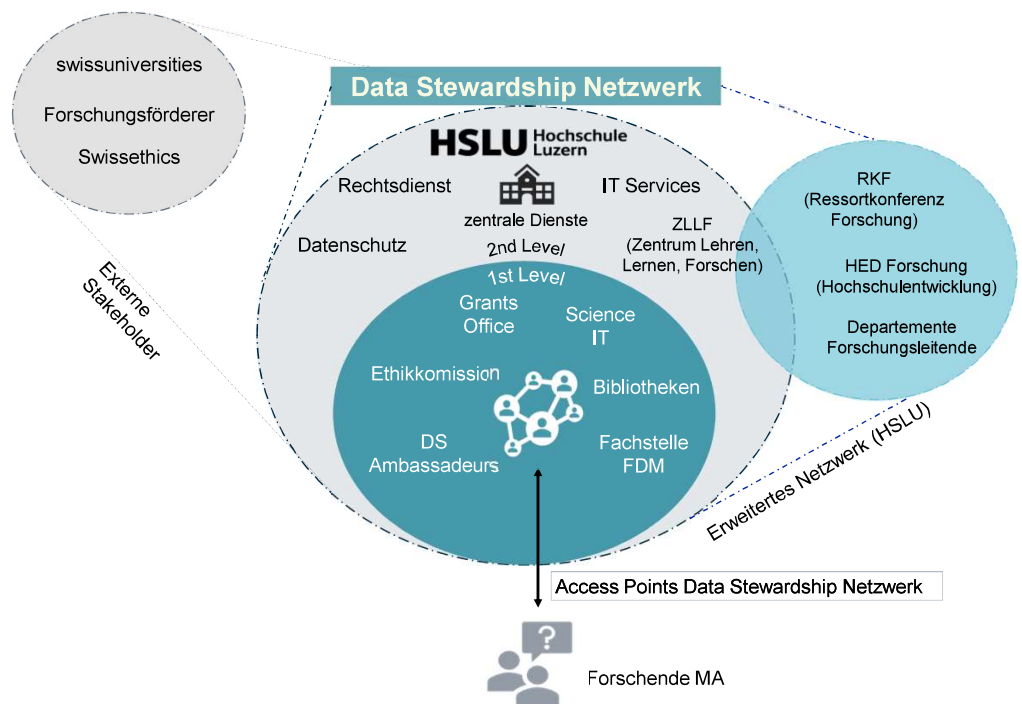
swissuniversities

Forschungsförderer

Swissethics

Externe Stakeholder

Data Stewardship Netzwerk

HSLU Hochschule Luzern

Rechtsdienst

IT Services

zentrale Dienste

Datenschutz

2nd Level

ZLLF (Zentrum Lehren, Lernen, Forschen)

1st Level

Grants Office

Science IT

Ethikkomission

Bibliotheken

DS Ambassadeurs

Fachstelle FDM

RKF (Ressortkonferenz Forschung)

HED Forschung (Hochschulentwicklung)

Departemente Forschungsleitende

Erweitertes Netzwerk (HSLU)

Access Points Data Stewardship Netzwerk

Forschende MA